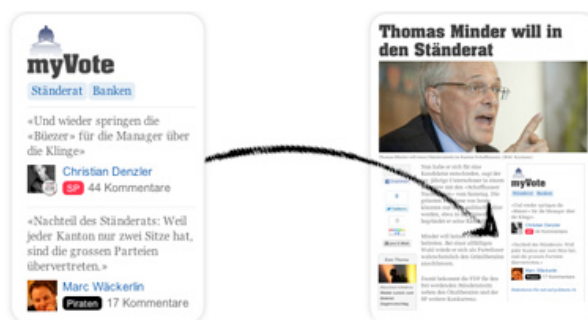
myVote

Ständerat Banken

«Und wieder springen die «Büezer» für die Manager über die Klinge»

Christian Denzler
SP 44 Kommentare

«Nachteil des Ständerats: Weil jeder Kanton nur zwei Sitze hat, sind die grossen Parteien übervertreten.»

Marc Wäckerlin
Piraten 17 Kommentare

Thomas Minder will in den Ständerat

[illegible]

myVote

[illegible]